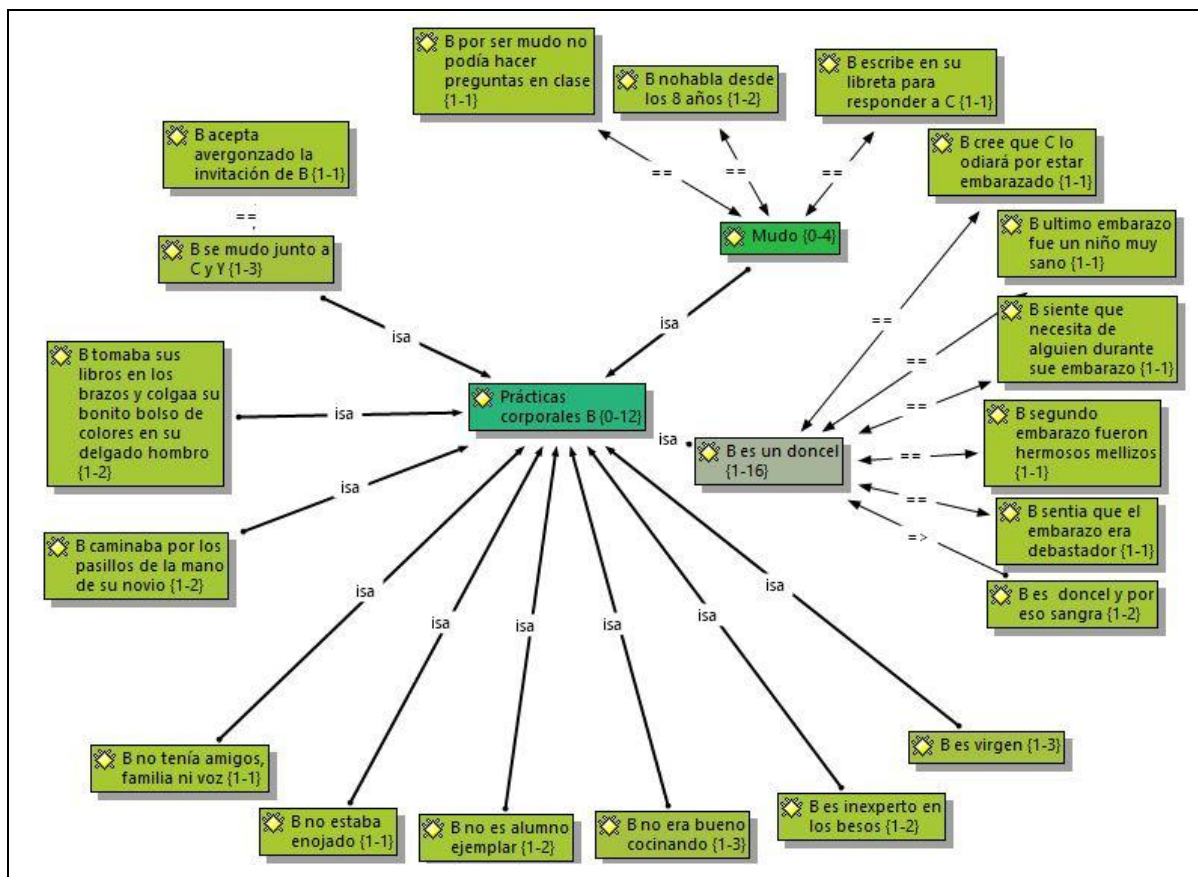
B por ser mudo no podía hacer preguntas en clase {1-1}

B nohabla desde los 8 años {1-2}

B escribe en su libreta para responder a C {1-1}

B acepta avergonzado la invitación de B {1-1}

==

==

==

==

B cree que C lo odiará por estar embarazado {1-1}

Mudo {0-4}

B se mudo junto a C y Y {1-3}

B ultimo embarazo fue un niño muy sano {1-1}

isa

isa

==

B siente que necesita de alguien durante sue embarazo {1-1}

B tomaba sus libros en los brazos y colgaa su bonito bolso de colores en su delgado hombro {1-2}

isa

Prácticas corporales B {0-12}

==

==

isa

B es un doncel {1-16}

B segundo embarazo fueron hermosos mellizos {1-1}

==

isa

==

B sentia que el embarazo era debastador {1-1}

=>

B caminaba por los pasillos de la mano de su novio {1-2}

B es doncel y por eso sangra {1-2}

isa

isa

isa

isa

isa

isa

B es virgen {1-3}

B no tenía amigos, familia ni voz {1-1}

B es inexperto en los besos {1-2}

B no estaba enojado {1-1}

B no es alumno ejemplar {1-2}

B no era bueno cocinando {1-3}